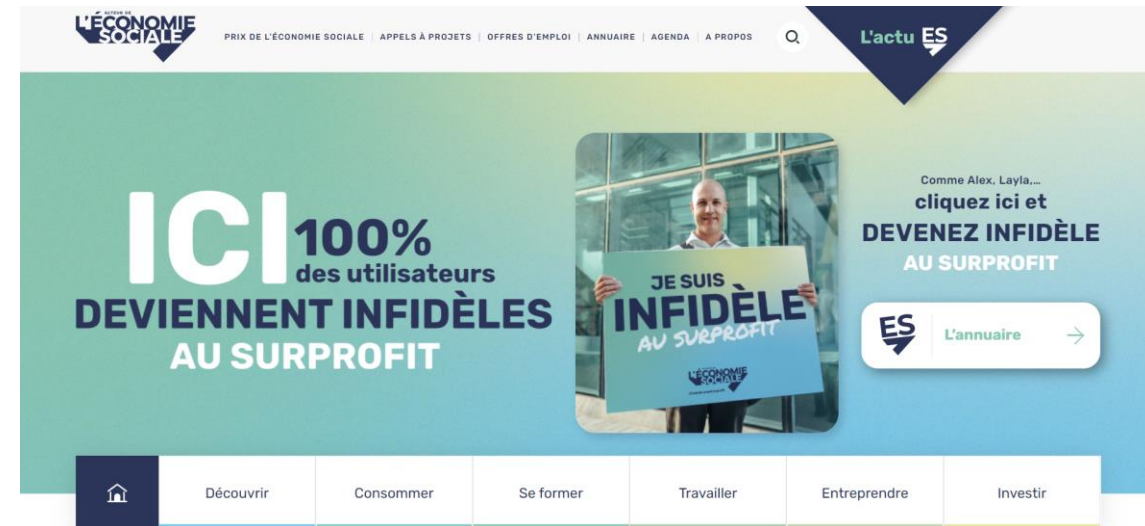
AUTOUR DE L'ÉCONOMIE SOCIALE

PRIX DE L'ÉCONOMIE SOCIALE | APPELS À PROJETS | OFFRES D'EMPLOI | ANNUAIRE | AGENDA | A PROPOS

L'actu ES

ICI 100% des utilisateurs DEVIENNENT INFIDÈLES AU SURPROFIT

JE SUIS INFIDÈLE AU SURPROFIT

L'ÉCONOMIE SOCIALE

Comme Alex, Layla,... cliquez ici et DEVENEZ INFIDÈLE AU SURPROFIT

ES L'annuaire →

Découvrir | Consommer | Se former | Travailler | Entreprendre | Investir